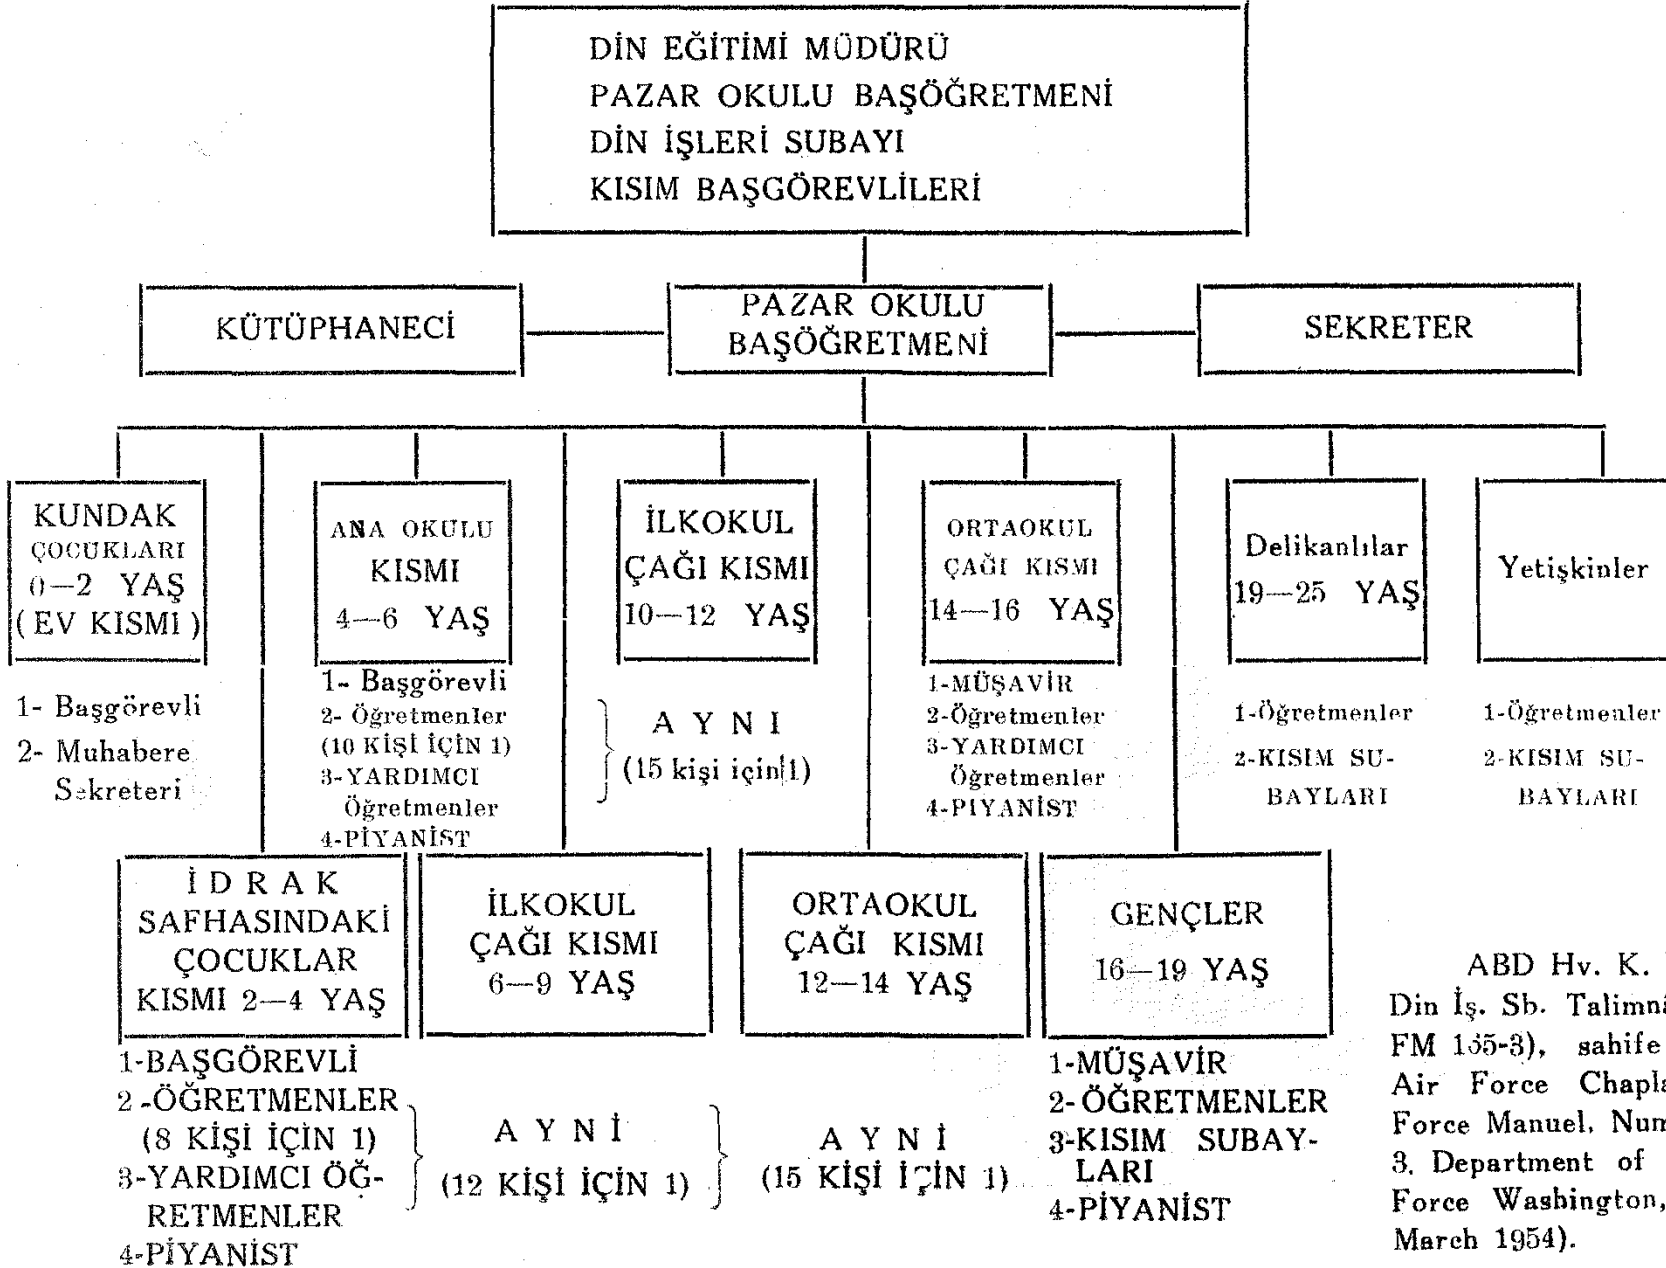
DİN EĞİTİMİ MÜDÜRÜ
PAZAR OKULU BAŞÖĞRETMENİ
DİN İŞLERİ SUBAYI
KISIM BAŞGÖREVLİLERİ

KÜTÜPHANECİ

PAZAR OKULU BAŞÖĞRETMENİ

SEKRETER

KUNDAK ÇOCUKLARI 0—2 YAŞ (EV KISMI)

1- Başgörevli
2- Muhabere Sekreteri

ANA OKULU KISMI 4—6 YAŞ

1- Başgörevli
2- Öğretmenler (10 KİŞİ İÇİN 1)
3-YARDIMCI Öğretmenler
4-PİYANİST

İLKOKUL ÇAĞI KISMI 10—12 YAŞ

A Y N I (15 kişi için 1)

ORTAOKUL ÇAĞI KISMI 14—16 YAŞ

1-MÜŞAVİR
2-Öğretmenler
3-YARDIMCI Öğretmenler
4-PİYANİST

Delikanlılar 19—25 YAŞ

1-Öğretmenler
2-KISIM SUBAYLARI

Yetişkinler

1-Öğretmenler
2-KISIM SUBAYLARI

İ D R A K SAFHASINDAKİ ÇOCUKLAR KISMI 2—4 YAŞ

1-BAŞGÖREVLİ
2-ÖĞRETMENLER (8 KİŞİ İÇİN 1)
3-YARDIMCI ÖĞRETMENLER
4-PİYANİST

İLKOKUL ÇAĞI KISMI 6—9 YAŞ

A Y N İ (12 KİŞİ İÇİN 1)

ORTAOKUL ÇAĞI KISMI 12—14 YAŞ

A Y N İ (15 KİŞİ İÇİN 1)

GENÇLER 16—19 YAŞ

1-MÜŞAVİR
2-ÖĞRETMENLER
3-KISIM SUBAYLARI
4-PİYANİST

ABD Hv. K. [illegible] Din İş. Sb. Talimn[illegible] FM 165-3), sahife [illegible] Air Force Chapl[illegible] Force Manuel, Num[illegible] 3. Department of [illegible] Force Washington, March 1954).